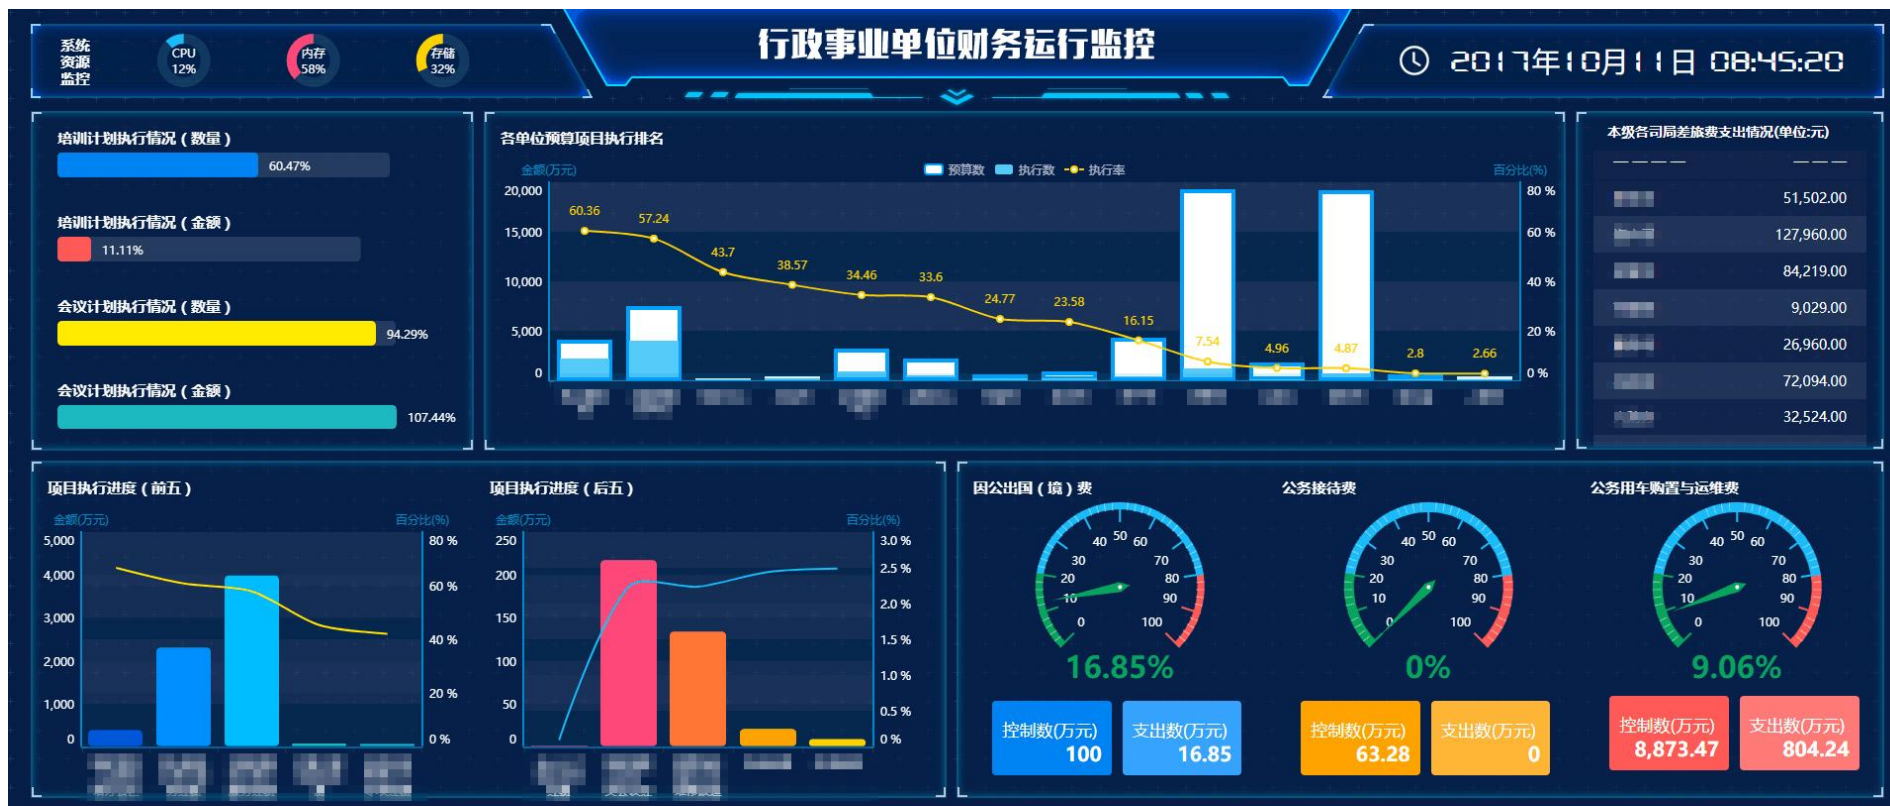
系统资源监控 CPU 12% 内存 58% 存储 32%

行政事业单位财务运行监控

2017年10月11日 08:45:20

培训计划执行情况（数量）
60.47%

培训计划执行情况（金额）
11.11%

会议计划执行情况（数量）
94.29%

会议计划执行情况（金额）
107.44%

各单位预算项目执行排名

金额(万元) 预算数 执行数 执行率 百分比(%)

20,000 15,000 10,000 5,000 0

80 % 60 % 40 % 20 % 0 %

60.36 57.24 43.7 38.57 34.46 33.6 24.77 23.58 16.15 7.54 4.96 4.87 2.8 2.66

本级各司局差旅费支出情况(单位:元)

| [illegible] | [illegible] |
|---|---|
| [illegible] | 51,502.00 |
| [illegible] | 127,960.00 |
| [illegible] | 84,219.00 |
| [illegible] | 9,029.00 |
| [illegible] | 26,960.00 |
| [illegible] | 72,094.00 |
| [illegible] | 32,524.00 |

项目执行进度（前五）

金额(万元) 百分比(%)

5,000 4,000 3,000 2,000 1,000 0

80 % 60 % 40 % 20 % 0 %

项目执行进度（后五）

金额(万元) 百分比(%)

250 200 150 100 50 0

3.0 % 2.5 % 2.0 % 1.5 % 1.0 % 0.5 % 0 %

因公出国（境）费

0 10 20 30 40 50 60 70 80 90 100

16.85%

控制数(万元) 100

支出数(万元) 16.85

公务接待费

0 10 20 30 40 50 60 70 80 90 100

0%

控制数(万元) 63.28

支出数(万元) 0

公务用车购置与运维费

0 10 20 30 40 50 60 70 80 90 100

9.06%

控制数(万元) 8,873.47

支出数(万元) 804.24